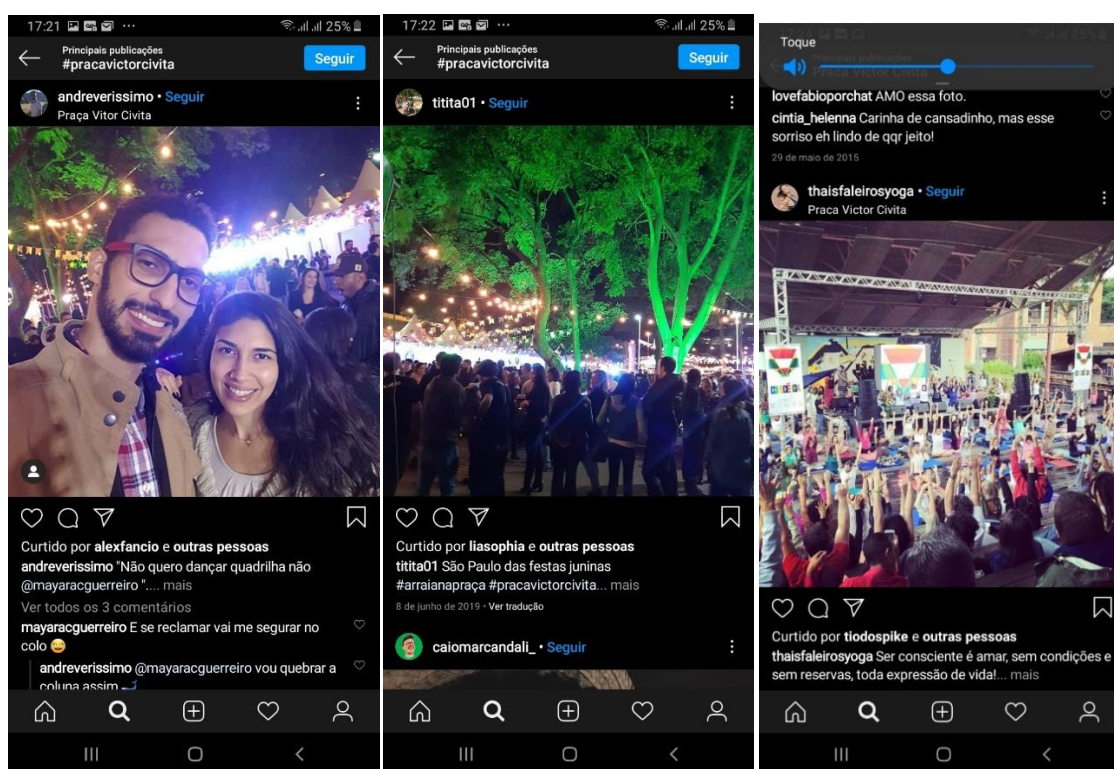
17:21 ··· 25%

Principais publicações
#pracavictorcivita
Seguir

andreverissimo • Seguir
Praça Vitor Civita

Curtido por alexfancio e outras pessoas
andreverissimo "Não quero dançar quadrilha não @mayaracguerreiro "... mais
Ver todos os 3 comentários
mayaracguerreiro E se reclamar vai me segurar no colo 😄
andreverissimo @mayaracguerreiro vou quebrar a coluna assim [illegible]

17:22 ··· 25%

Principais publicações
#pracavictorcivita
Seguir

titita01 • Seguir

Curtido por liasophia e outras pessoas
titita01 São Paulo das festas juninas #arraianapraça #pracavictorcivita... mais
8 de junho de 2019 • Ver tradução

caiomarcandali_ • Seguir

Toque
Praça Victor Civita
lovefabioporchat AMO essa foto.
cintia_helenna Carinha de cansadinho, mas esse sorriso eh lindo de qqr jeito!
29 de maio de 2015

thaisfaleirosyoga • Seguir
Praca Victor Civita

Curtido por tiodospike e outras pessoas
thaisfaleirosyoga Ser consciente é amar, sem condições e sem reservas, toda expressão de vida!... mais